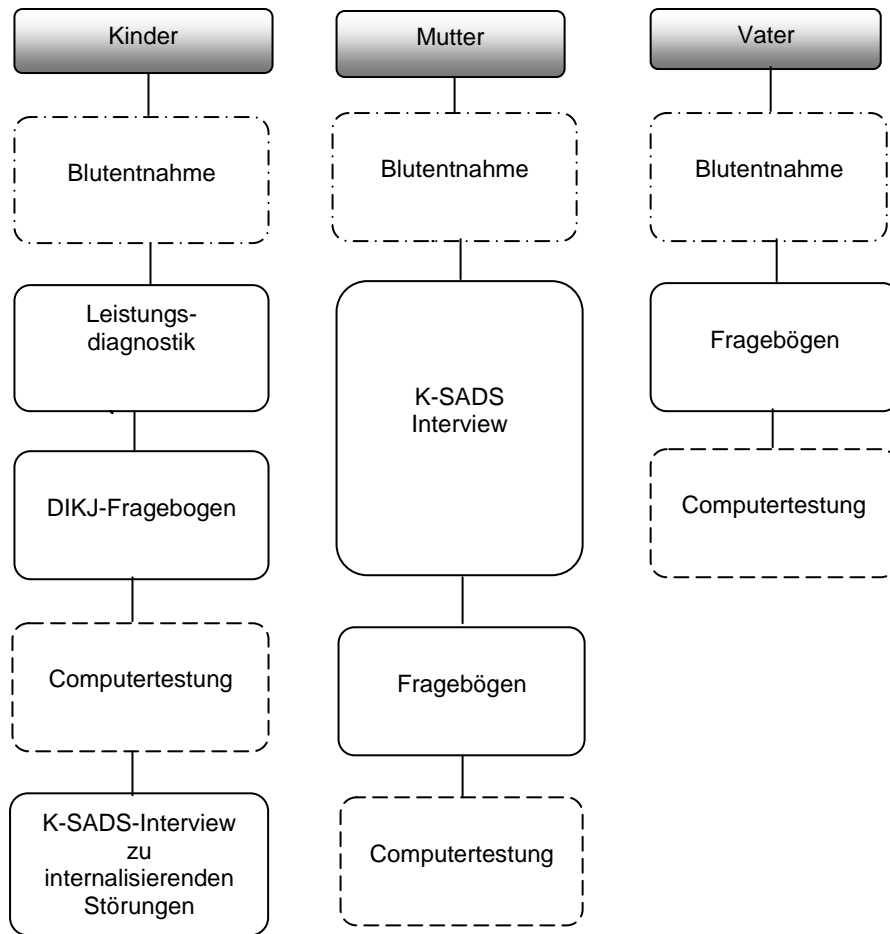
Kinder

Blutentnahme

Leistungsdiagnostik

DIKJ-Fragebogen

Computertestung

K-SADS-Interview zu internalisierenden Störungen

Mutter

Blutentnahme

K-SADS Interview

Fragebögen

Computertestung

Vater

Blutentnahme

Fragebögen

Computertestung